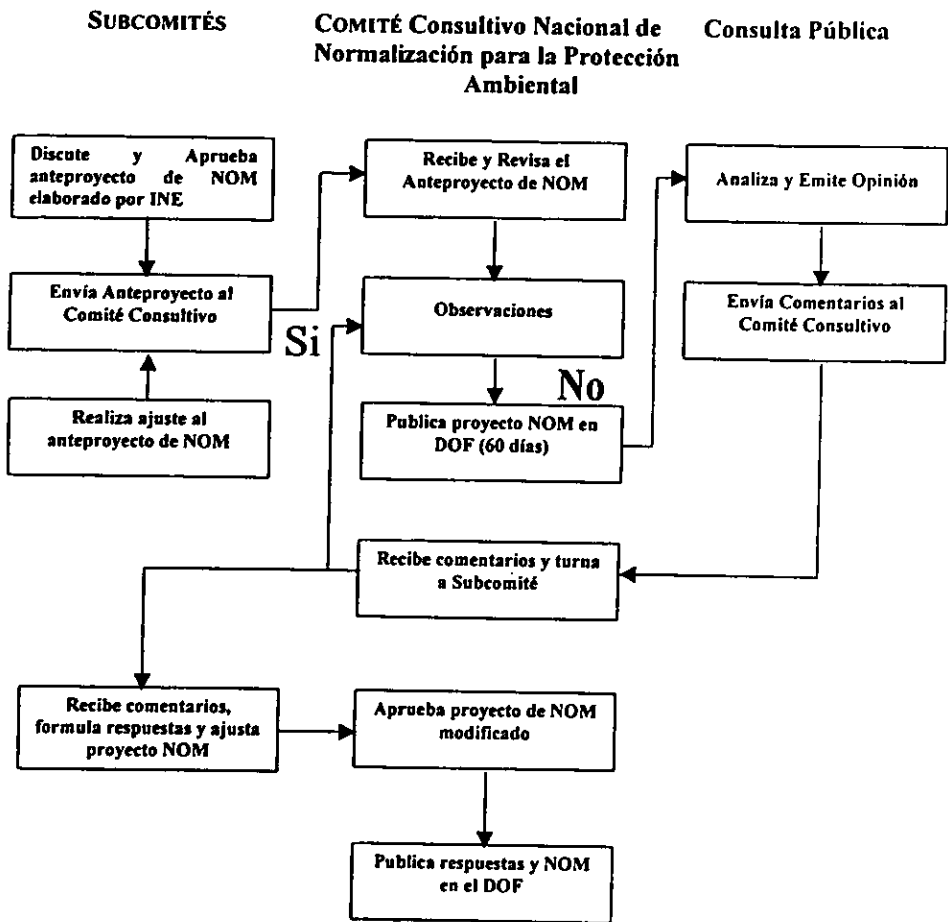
SUBCOMITÉS

COMITÉ Consultivo Nacional de Normalización para la Protección Ambiental

Consulta Pública

Discute y Aprueba anteproyecto de NOM elaborado por INE

Envía Anteproyecto al Comité Consultivo

Realiza ajuste al anteproyecto de NOM

Recibe y Revisa el Anteproyecto de NOM

Observaciones

Si

No

Publica proyecto NOM en DOF (60 días)

Analiza y Emite Opinión

Envía Comentarios al Comité Consultivo

Recibe comentarios y turna a Subcomité

Recibe comentarios, formula respuestas y ajusta proyecto NOM

Aprueba proyecto de NOM modificado

Publica respuestas y NOM en el DOF